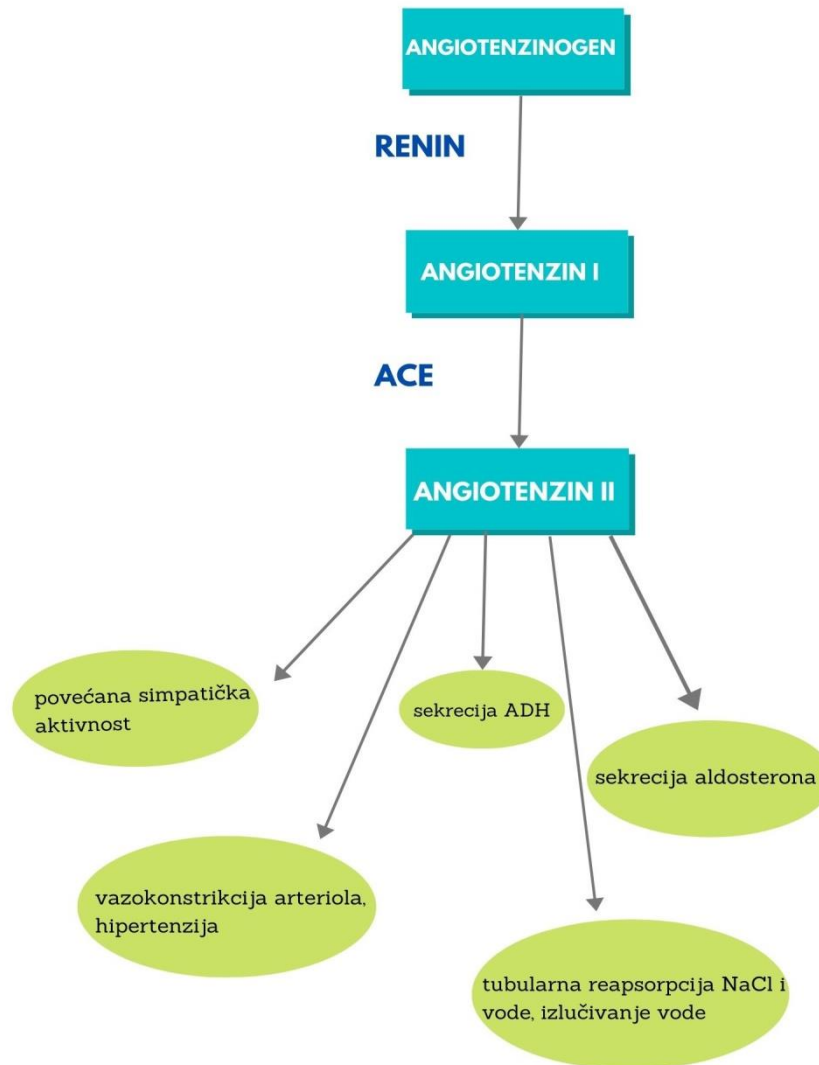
ANGIOTENZINOGEN

RENIN

ANGIOTENZIN I

ACE

ANGIOTENZIN II

povećana simpatička aktivnost

sekrecija ADH

sekrecija aldosterona

vazokonstrikcija arteriola, hipertenzija

tubularna reapsorpcija NaCl i vode, izlučivanje vode